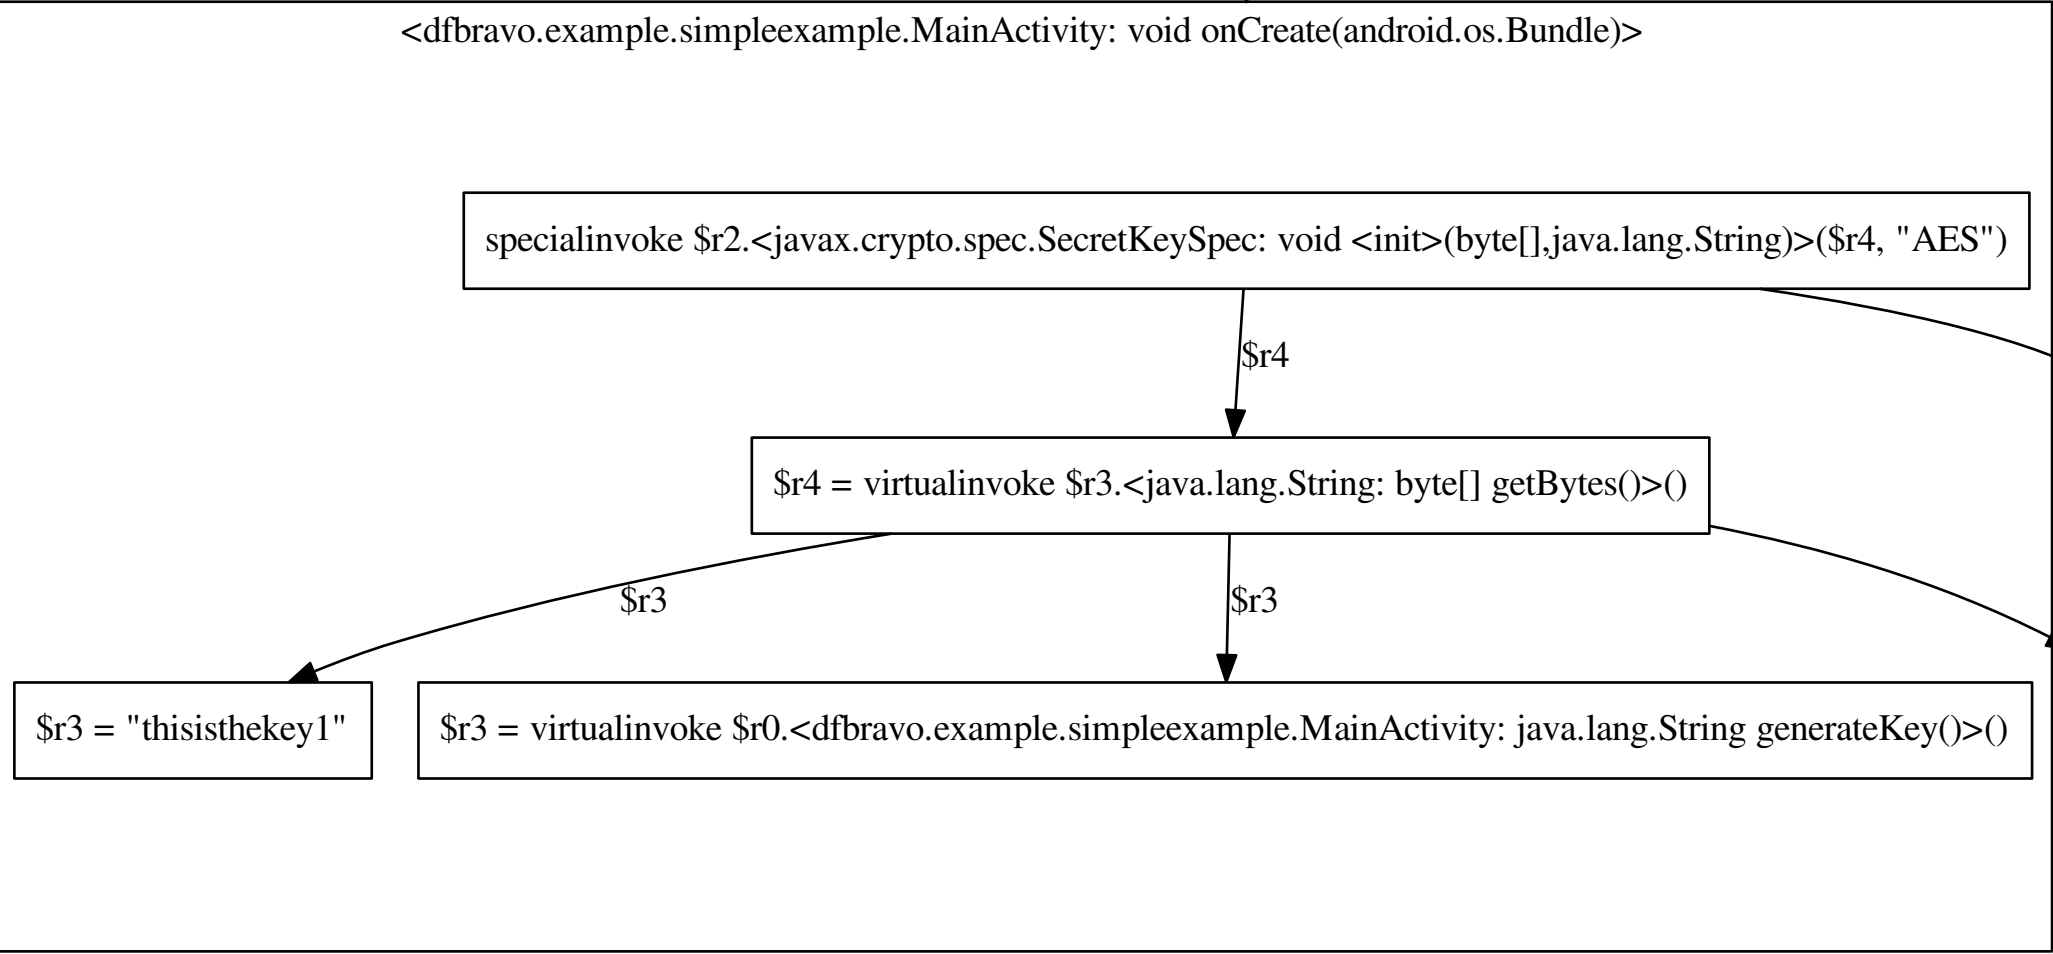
<dfbravo.example.simpleexample.MainActivity: void onCreate(android.os.Bundle)>

specialinvoke $r2.<javax.crypto.spec.SecretKeySpec: void <init>(byte[],java.lang.String)>($r4, "AES")

$r4

$r4 = virtualinvoke $r3.<java.lang.String: byte[] getBytes()>()

$r3

$r3

$r3 = "thisisthekey1"

$r3 = virtualinvoke $r0.<dfbravo.example.simpleexample.MainActivity: java.lang.String generateKey()>()